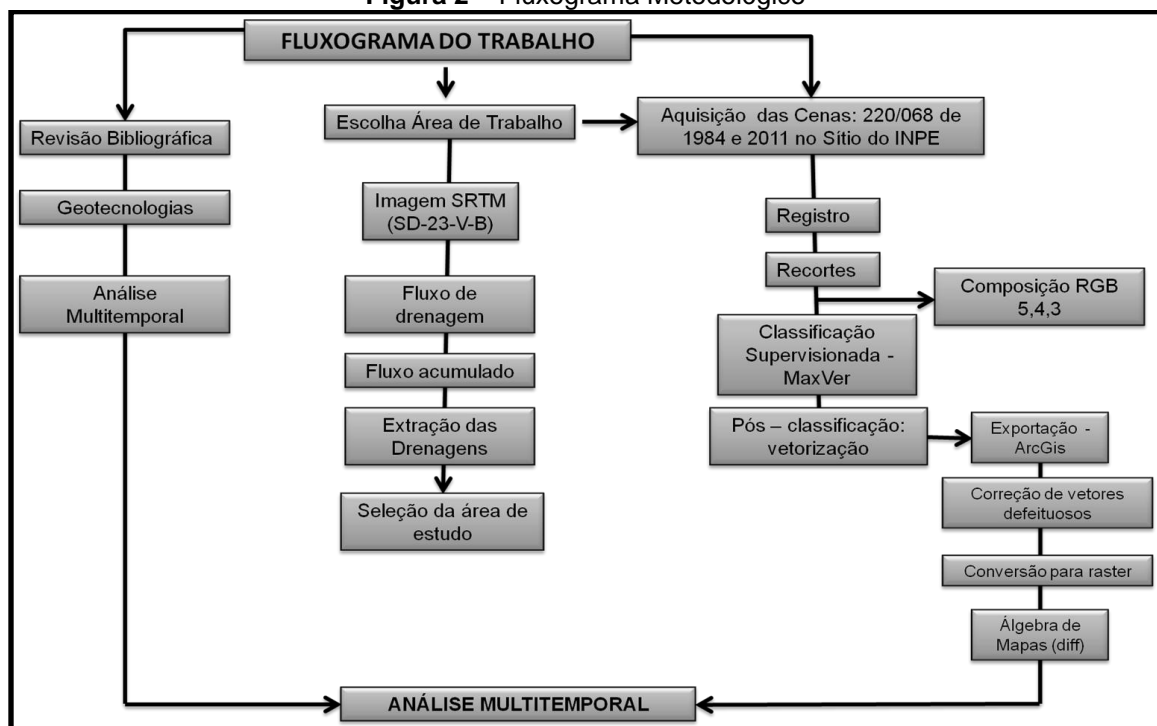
Figura 2 – Fluxograma Metodológico

FLUXOGRAMA DO TRABALHO

Revisão Bibliográfica

Geotecnologias

Análise Multitemporal

Escolha Área de Trabalho

Imagem SRTM (SD-23-V-B)

Fluxo de drenagem

Fluxo acumulado

Extração das Drenagens

Seleção da área de estudo

Aquisição das Cenas: 220/068 de 1984 e 2011 no Sítio do INPE

Registro

Recortes

Composição RGB 5,4,3

Classificação Supervisionada - MaxVer

Pós – classificação: vetorização

Exportação - ArcGis

Correção de vetores defeituosos

Conversão para raster

Álgebra de Mapas (diff)

ANÁLISE MULTITEMPORAL